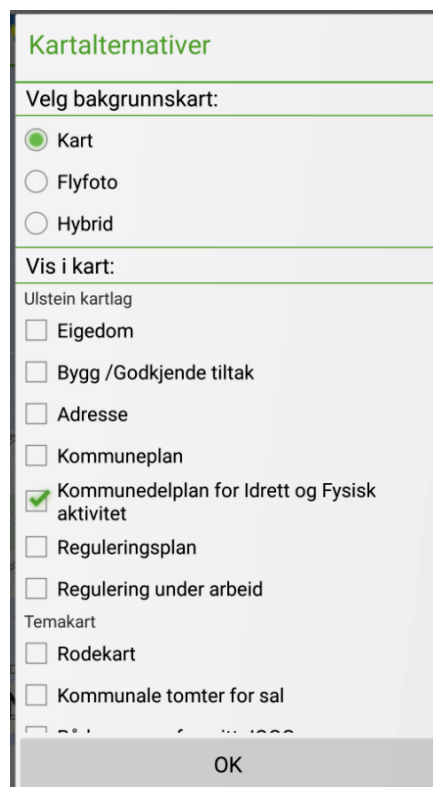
Kartalternativer

Velg bakgrunnskart:

Kart

Flyfoto

Hybrid

Vis i kart:

Ulstein kartlag

Eigedom

Bygg /Godkjende tiltak

Adresse

Kommuneplan

Kommunedelplan for Idrett og Fysisk aktivitet

Reguleringsplan

Regulering under arbeid

Temakart

Rodekart

Kommunale tomter for sal

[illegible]

OK